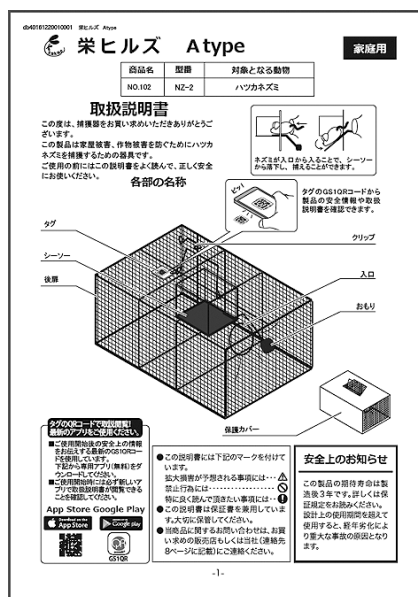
db40161220010001 栄ヒルズ Atype

栄ヒルズ Atype

家庭用

| 商品名 | 型番 | 対象となる動物 |
|---|---|---|
| NO.102 | NZ-2 | ハツカネズミ |

取扱説明書

この度は、捕獲器をお買い求めいただきありがとうございます。
この製品は家屋被害、作物被害を防ぐためにハツカネズミを捕獲するための器具です。
ご使用の前にはこの説明書をよく読んで、正しく安全にお使いください。

ネズミが入口から入ることで、シーソーから落下し、捕えることができます。

各部の名称

ピッ!

タグのGS1QRコードから製品の安全情報や取扱説明書を確認できます。

タグ

シーソー

後扉

クリップ

入口

おもり

保護カバー

タグのQRコードで取扱説明！
専用のアプリをご使用ください。
■ご使用開始後の安全上の情報をお伝えする最新のGS1QRコードを使用しています。
下記から専用アプリ(無料)をダウンロードしてください。
■ご使用開始時には必ず新しいアプリで取扱説明書が閲覧できることを確認してください。

App Store Google Play

GS1QR

●この説明書には下記のマークを付けています。
拡大損害が予想される事項には…⚠
禁止行為には……………………🚫
特に良く読んで頂きたい事項には…❗
●この説明書を保証書を兼用しています。大切に保管してください。
●当商品に関するお問い合わせは、お買い求めの販売店もしくは当社(連絡先8ページに記載)にご連絡ください。

安全上のお知らせ

この製品の設計寿命は製造後3年です。詳しくは保証規定をお読みください。
設計上の使用期間を超えて使用すると、経年劣化により重大な事故の原因となります。

-1-